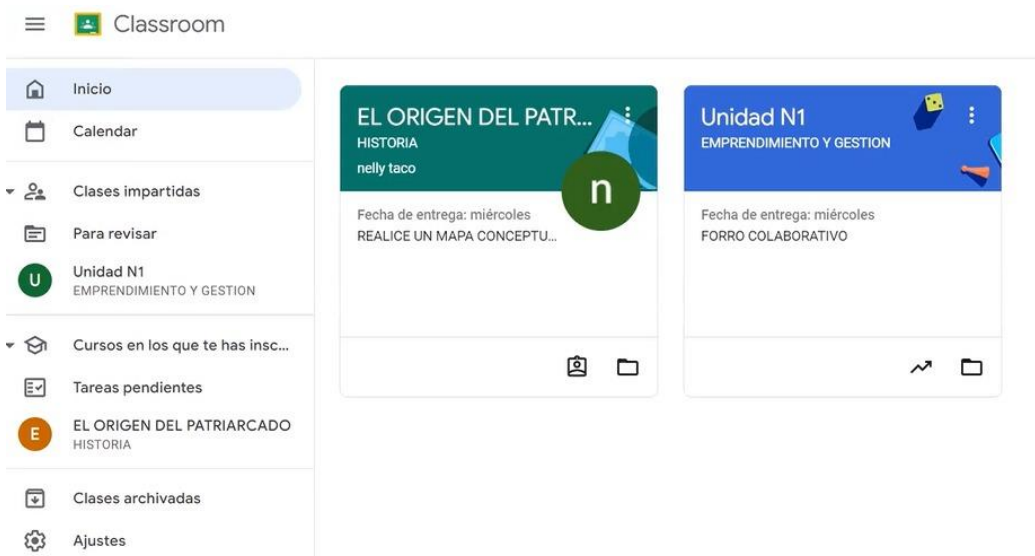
Classroom

Inicio
Calendar
Clases impartidas
Para revisar
U Unidad N1
EMPRENDIMIENTO Y GESTION
Cursos en los que te has insc...
Tareas pendientes
E EL ORIGEN DEL PATRIARCADO
HISTORIA
Clases archivadas
Ajustes

EL ORIGEN DEL PATR...
HISTORIA
nelly taco
n
Fecha de entrega: miércoles
REALICE UN MAPA CONCEPTU...

Unidad N1
EMPRENDIMIENTO Y GESTION
Fecha de entrega: miércoles
FORRO COLABORATIVO